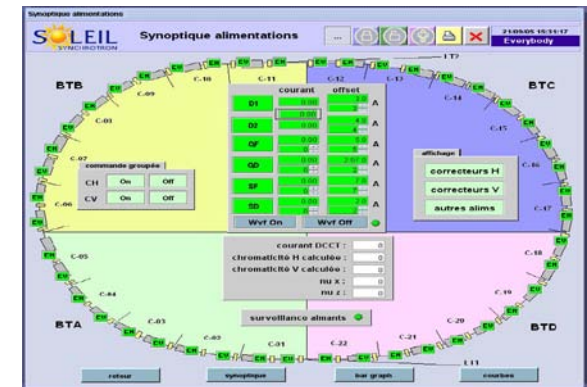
Synoptique alimentations

SOLEIL SYNCHROTRON

Synoptique alimentations

...

21/05/05 15:11:17
Everybody

BTB

BTC

BTA

BTD

C-01
C-02
C-03
C-04
C-05
C-06
C-07
C-08
C-09
C-10
C-11
C-12
C-13
C-14
C-15
C-16
C-17
C-18
C-19
C-20
C-21
C-22

LT2
LT1

CV
CH
CV
CH
CV
CH
CV
CH
CV
CH
CV
CH
CV
CH
CV
CH
CV
CH
CV
CH
CV
CH

commande groupée

| | | |
|---|---|---|
| CH | On | Off |
| CV | On | Off |

| | courant | offset | |
|---|---|---|---|
| D1 | 0.00 | 1.0 | A |
| D2 | 0.00 | 4.0 | A |
| QF | 0.00 | 0.0 | A |
| QD | 0.00 | 2.07 | A |
| SF | 0.00 | 2.0 | A |
| SD | 0.00 | 1.0 | A |

Wvf On
Wvf Off

affichage

correcteurs H

correcteurs V

autres alims

courant DCCT : 0
chromaticité H calculée : 0
chromaticité V calculée : 0
nu x : 0
nu z : 0

surveillance aimants

retour
synoptique
bar graph
courbes